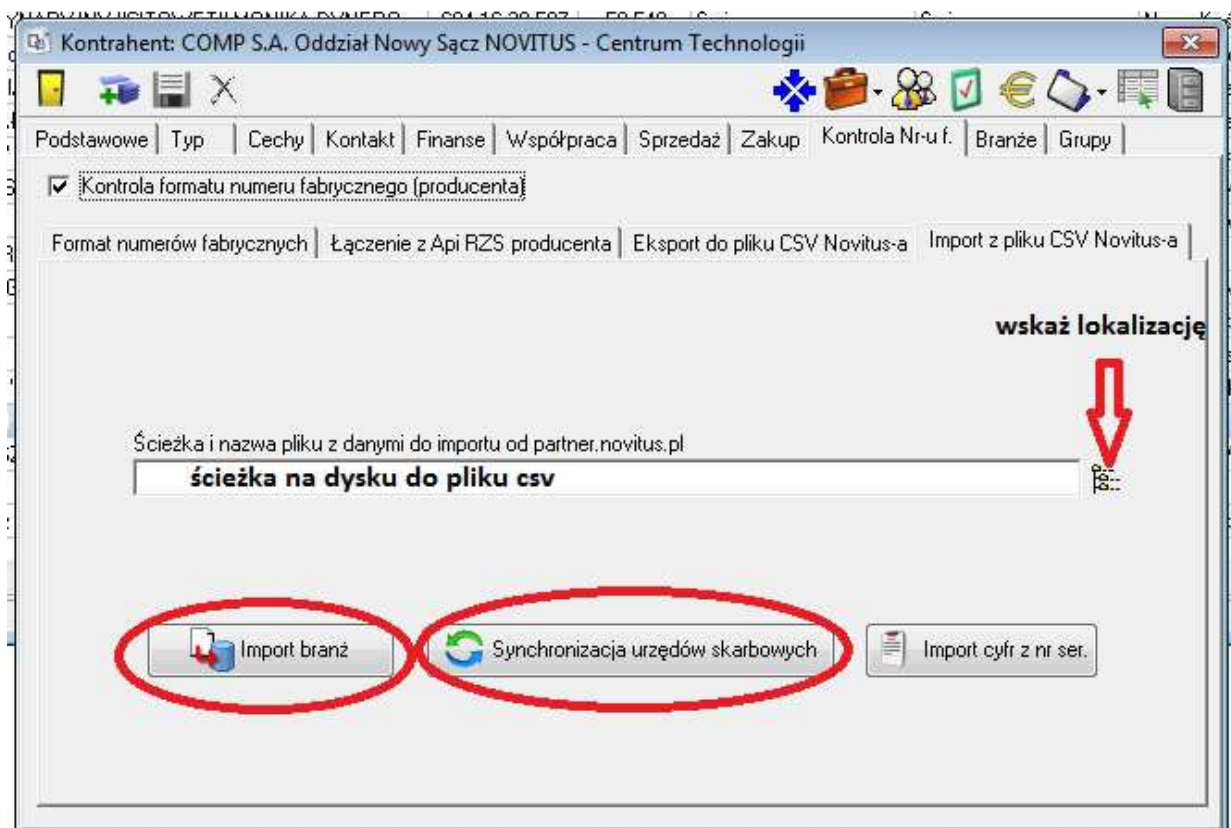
Kontrahent: COMP S.A. Oddział Nowy Sącz NOVITUS - Centrum Technologii

Podstawowe | Typ | Cechy | Kontakt | Finanse | Współpraca | Sprzedaż | Zakup | Kontrola Nr-u f. | Branże | Grupy

Kontrola formatu numeru fabrycznego (producenta)

Format numerów fabrycznych | Łączenie z Api RZS producenta | Eksport do pliku CSV Novitus-a | Import z pliku CSV Novitus-a

wskaż lokalizację

Ścieżka i nazwa pliku z danymi do importu od partner.novitus.pl

ścieżka na dysku do pliku csv

Import branż

Synchronizacja urzędów skarbowych

Import cyfr z nr ser.